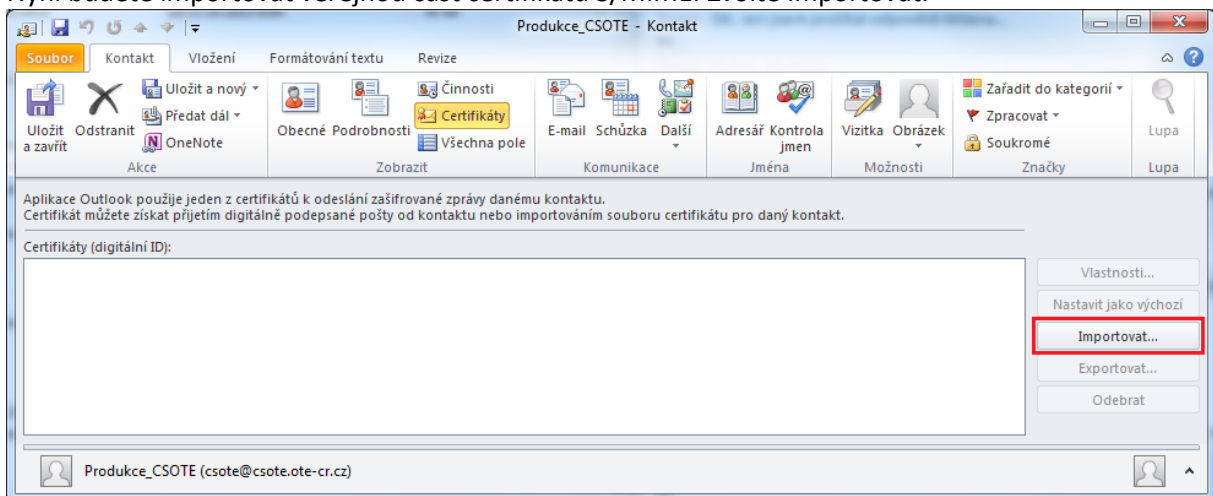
Produkce_CSOTE - Kontakt

Soubor | Kontakt | Vložení | Formátování textu | Revize

Uložit a zavřít | Odstranit | Uložit a nový | Předat dál | OneNote
Akce

Obecné | Podrobnosti | Činnosti | Certifikáty | Všechna pole
Zobrazit

E-mail | Schůzka | Další
Komunikace

Adresář | Kontrola jmen
Jména

Vizitka | Obrázek
Možnosti

Zařadit do kategorií | Zpracovat | Soukromé
Značky

Lupa
Lupa

Aplikace Outlook použije jeden z certifikátů k odeslání zašifrované zprávy danému kontaktu.
Certifikát můžete získat přijetím digitálně podepsané pošty od kontaktu nebo importováním souboru certifikátu pro daný kontakt.

Certifikáty (digitální ID):

Vlastnosti...
Nastavit jako výchozí
Importovat...
Exportovat...
Odebrat

Produkce_CSOTE (csote@csote.ote-cr.cz)